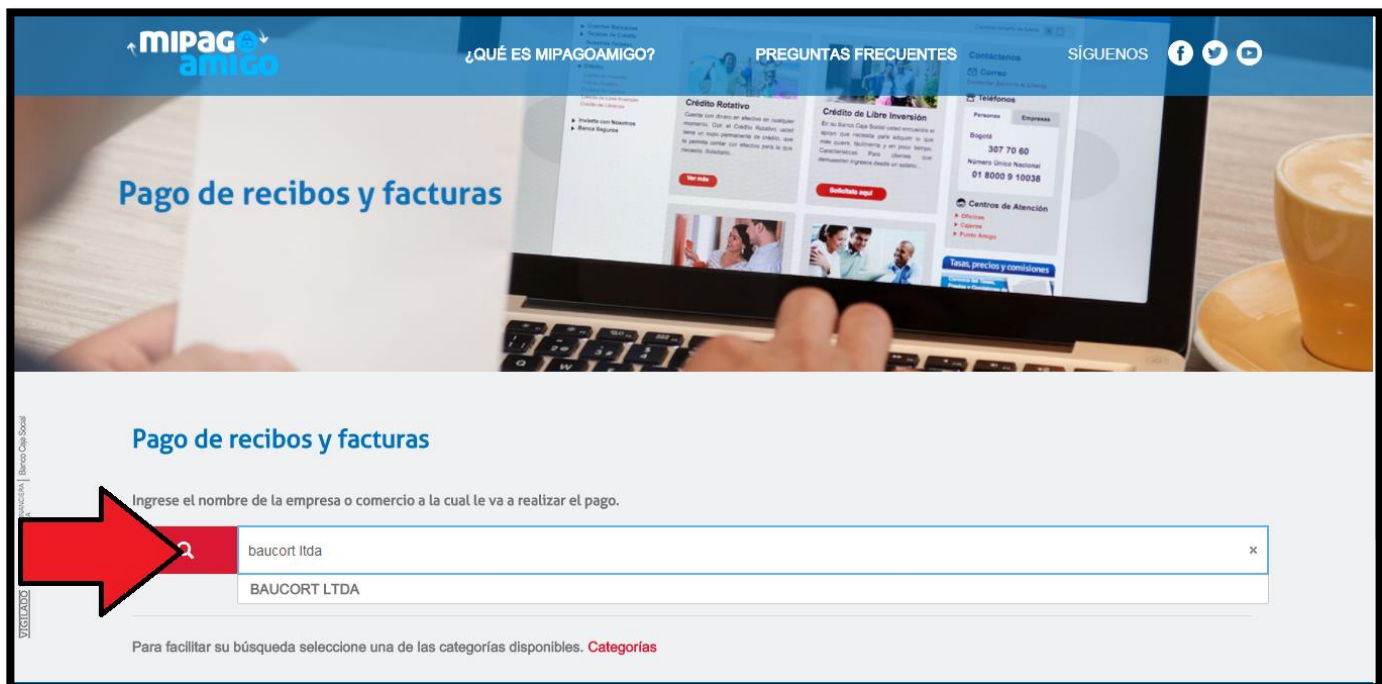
mipago amigo

¿QUÉ ES MIPAGOAMIGO?

PREGUNTAS FRECUENTES

SÍGUENOS

Crédito Rotativo

Crédito de Libre Inversión

Ver más

Solicítalo aquí

Teléfonos

Personas

Empresas

Bogotá

307 70 60

Número Único Nacional

01 8000 9 10038

Centros de Atención

Tasas, precios y comisiones

Pago de recibos y facturas

Pago de recibos y facturas

Ingrese el nombre de la empresa o comercio a la cual le va a realizar el pago.

baucort ltda

×

BAUCORT LTDA

Para facilitar su búsqueda seleccione una de las categorías disponibles. Categorías

VIGILADO

Banco Caja Social